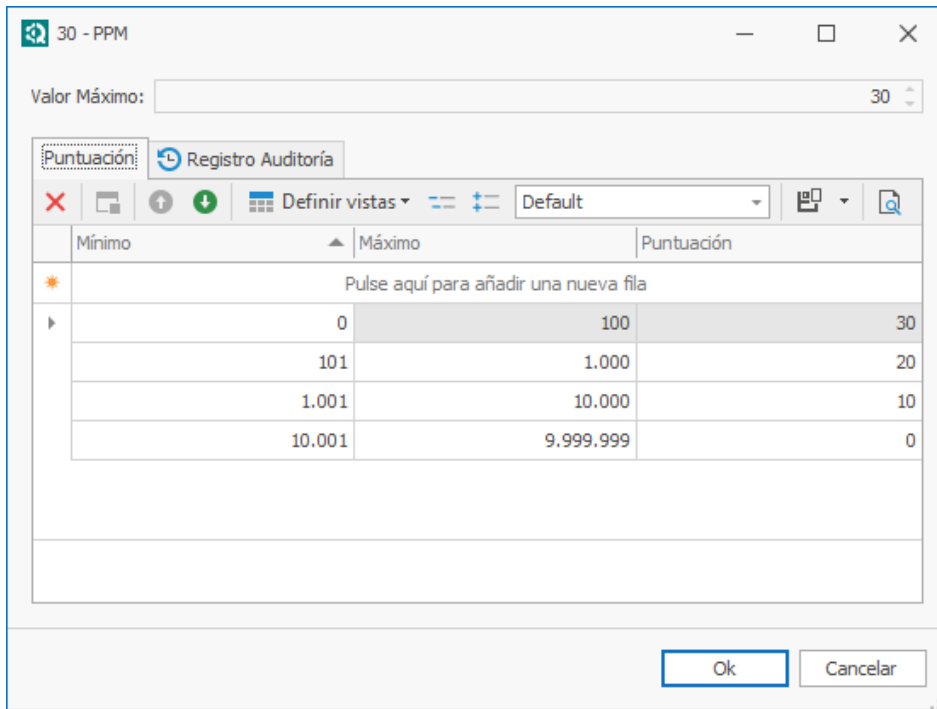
30 - PPM

Valor Máximo: 30

Puntuación | Registro Auditoría

Definir vistas | Default

| Mínimo | Máximo | Puntuación |
|---|---|---|
| Pulse aquí para añadir una nueva fila | | |
| 0 | 100 | 30 |
| 101 | 1.000 | 20 |
| 1.001 | 10.000 | 10 |
| 10.001 | 9.999.999 | 0 |

Ok | Cancelar